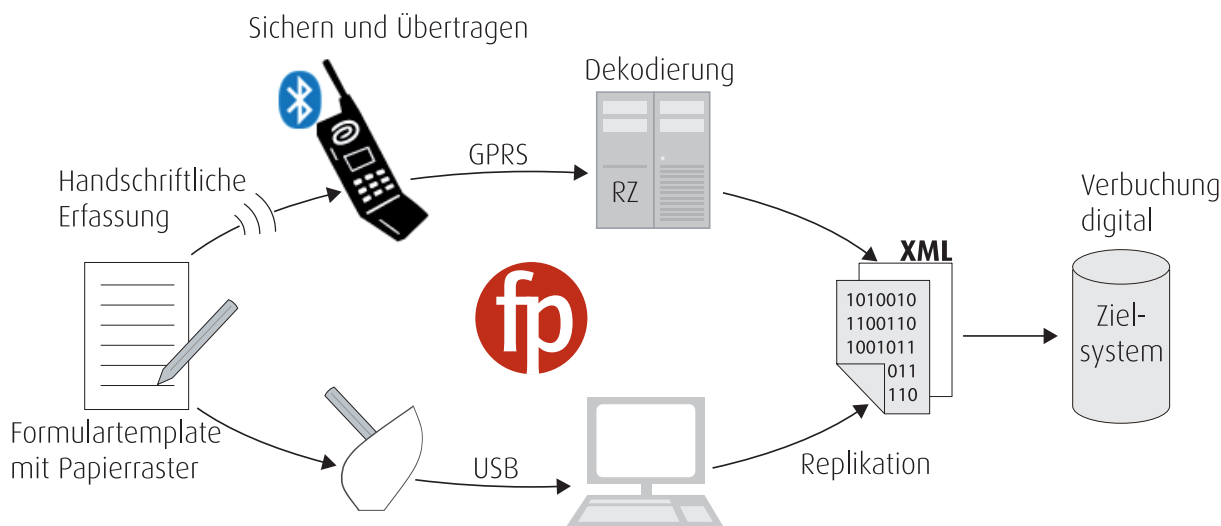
Sichern und Übertragen

Dekodierung

GPRS

RZ

Handschriftliche Erfassung

Verbuchung digital

XML

fp

1010010
1100110
1001011
011
110

Ziel-system

Formulartemplate mit Papierraster

USB

Replikation